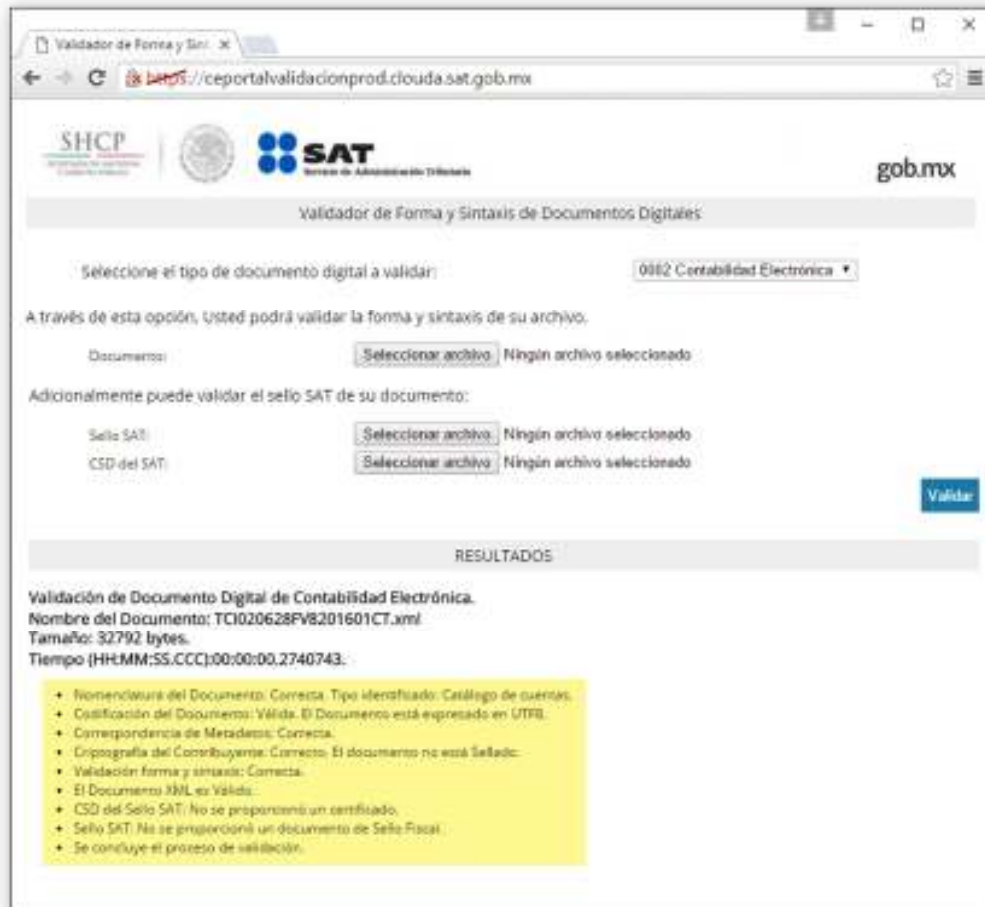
Validador de Forma y Sint ×

https://ceportalvalidacionprod.clouda.sat.gob.mx

SHCP

SAT Servicio de Administración Tributaria

gob.mx

Validador de Forma y Sintaxis de Documentos Digitales

Seleccione el tipo de documento digital a validar:

0002 Contabilidad Electrónica ▼

A través de esta opción, Usted podrá validar la forma y sintaxis de su archivo.

Documento: Seleccionar archivo Ningún archivo seleccionado

Adicionalmente puede validar el sello SAT de su documento:

Sello SAT: Seleccionar archivo Ningún archivo seleccionado

CSD del SAT: Seleccionar archivo Ningún archivo seleccionado

Validar

RESULTADOS

Validación de Documento Digital de Contabilidad Electrónica.
Nombre del Documento: TCI020628FV8201601CT.xml
Tamaño: 32792 bytes.
Tiempo (HH:MM:SS.CCC):00:00:00.2740743.

- Nomenclatura del Documento: Correcta. Tipo identificado: Catálogo de cuentas.
- Codificación del Documento: Válida. El Documento está expresado en UTF8.
- Correspondencia de Metadatos: Correcta.
- Criptografía del Contribuyente: Correcto. El documento no está Sellado.
- Validación forma y sintaxis: Correcta.
- El Documento XML es Válido.
- CSD del Sello SAT: No se proporcionó un certificado.
- Sello SAT: No se proporcionó un documento de Sello Fiscal.
- Se concluye el proceso de validación.